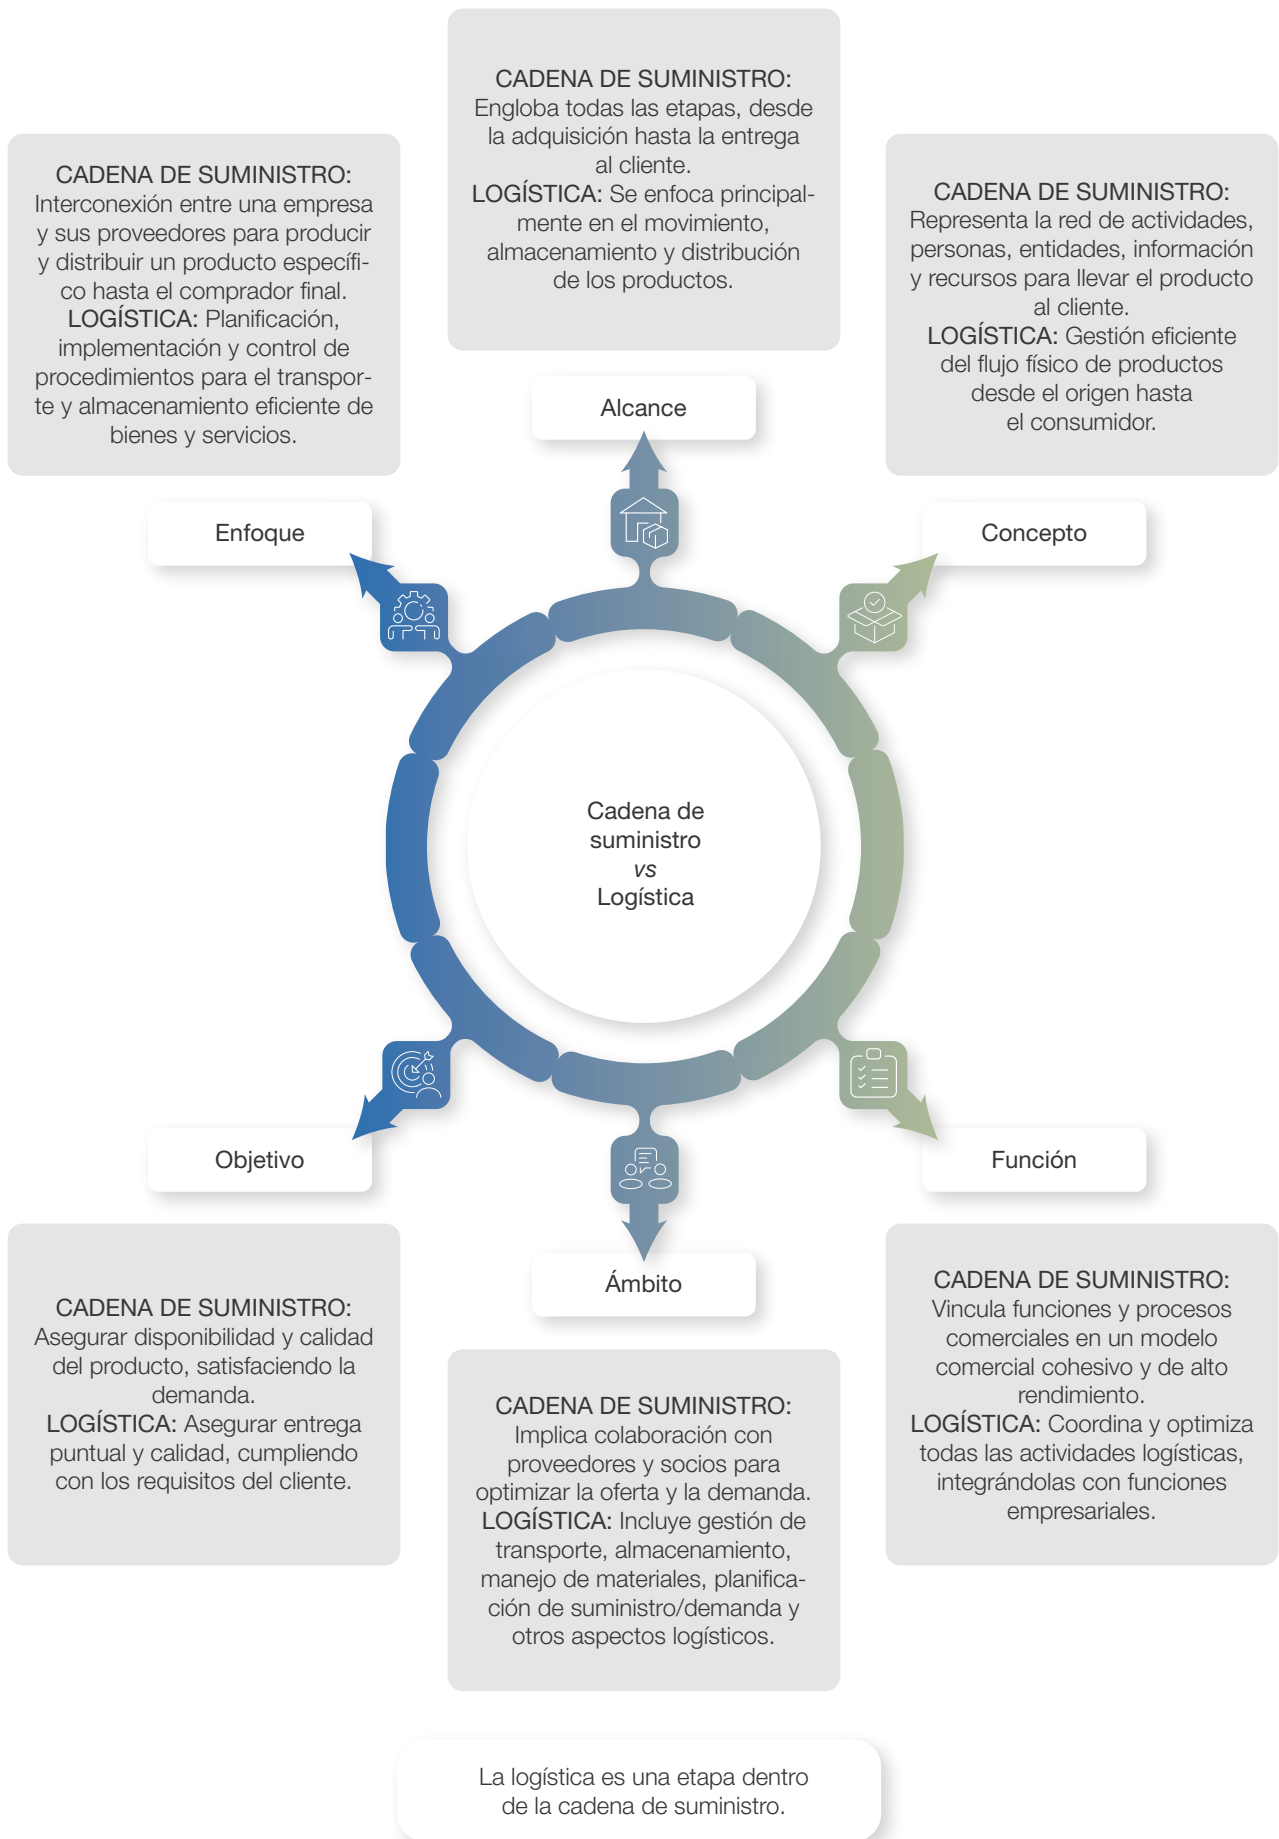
CADENA DE SUMINISTRO: Engloba todas las etapas, desde la adquisición hasta la entrega al cliente.
LOGÍSTICA: Se enfoca principalmente en el movimiento, almacenamiento y distribución de los productos.

CADENA DE SUMINISTRO: Interconexión entre una empresa y sus proveedores para producir y distribuir un producto específico hasta el comprador final.
LOGÍSTICA: Planificación, implementación y control de procedimientos para el transporte y almacenamiento eficiente de bienes y servicios.

CADENA DE SUMINISTRO: Representa la red de actividades, personas, entidades, información y recursos para llevar el producto al cliente.
LOGÍSTICA: Gestión eficiente del flujo físico de productos desde el origen hasta el consumidor.

Alcance

Enfoque

Concepto

Cadena de suministro
*vs*
Logística

Objetivo

Función

Ámbito

CADENA DE SUMINISTRO: Asegurar disponibilidad y calidad del producto, satisfaciendo la demanda.
LOGÍSTICA: Asegurar entrega puntual y calidad, cumpliendo con los requisitos del cliente.

CADENA DE SUMINISTRO: Implica colaboración con proveedores y socios para optimizar la oferta y la demanda.
LOGÍSTICA: Incluye gestión de transporte, almacenamiento, manejo de materiales, planificación de suministro/demanda y otros aspectos logísticos.

CADENA DE SUMINISTRO: Vincula funciones y procesos comerciales en un modelo comercial cohesivo y de alto rendimiento.
LOGÍSTICA: Coordina y optimiza todas las actividades logísticas, integrándolas con funciones empresariales.

La logística es una etapa dentro de la cadena de suministro.